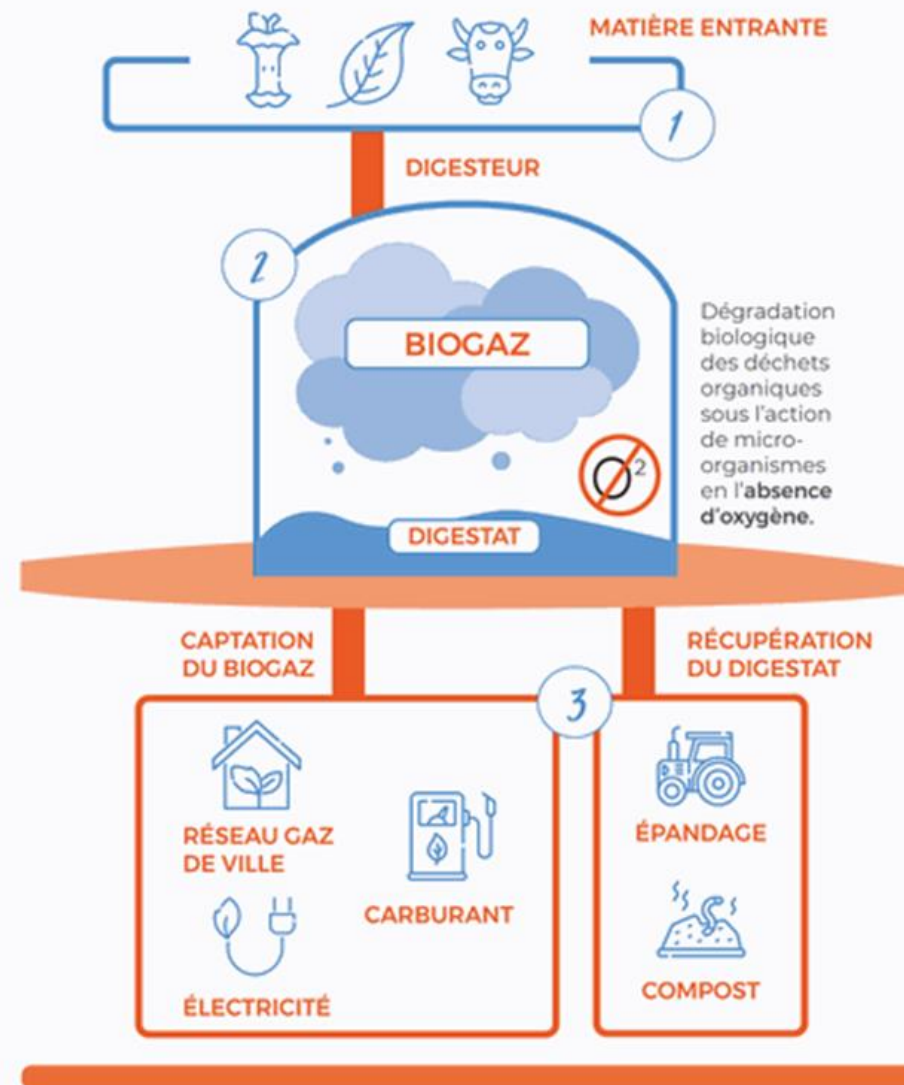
MATIÈRE ENTRANTE

1

DIGESTEUR

2

BIOGAZ

Dégradation biologique des déchets organiques sous l'action de micro-organismes en l'**absence d'oxygène.**

$O^2$

DIGESTAT

CAPTATION DU BIOGAZ

RÉCUPÉRATION DU DIGESTAT

3

RÉSEAU GAZ DE VILLE

CARBURANT

ÉLECTRICITÉ

ÉPANDAGE

COMPOST